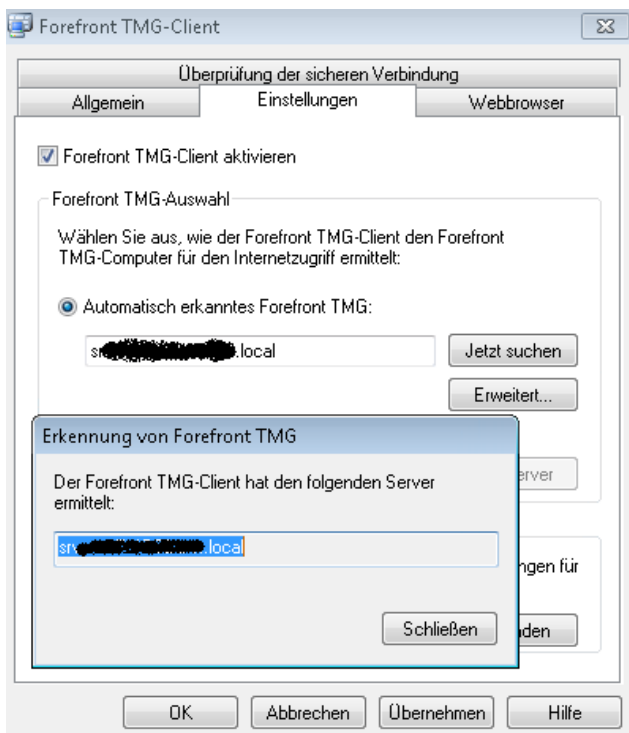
Forefront TMG-Client

Überprüfung der sicheren Verbindung

Allgemein | Einstellungen | Webbrowser

Forefront TMG-Client aktivieren

Forefront TMG-Auswahl

Wählen Sie aus, wie der Forefront TMG-Client den Forefront TMG-Computer für den Internetzugriff ermittelt:

Automatisch erkanntes Forefront TMG:

s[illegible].local

Jetzt suchen

Erweitert...

Erkennung von Forefront TMG

Der Forefront TMG-Client hat den folgenden Server ermittelt:

s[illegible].local

Schließen

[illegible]erver

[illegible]ngen für

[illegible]den

OK

Abbrechen

Übernehmen

Hilfe